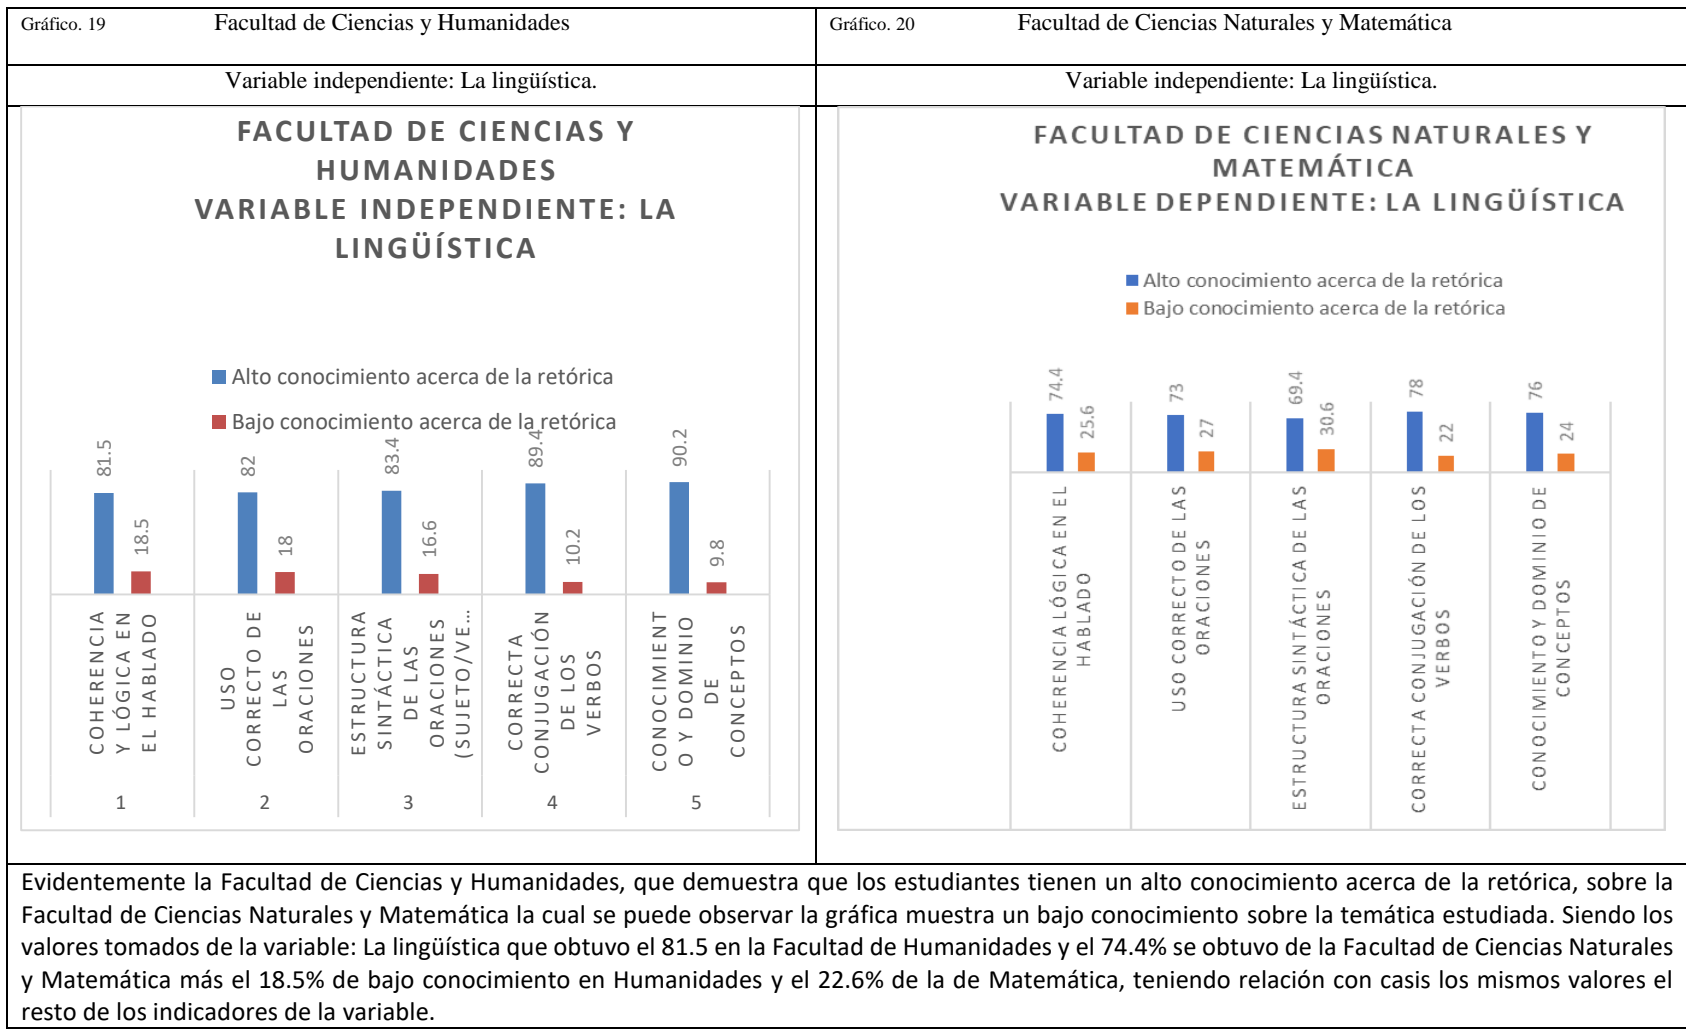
| Gráfico. 19 Facultad de Ciencias y Humanidades | Gráfico. 20 Facultad de Ciencias Naturales y Matemática |
|---|---|
| Variable independiente: La lingüística. | Variable independiente: La lingüística. |

FACULTAD DE CIENCIAS Y HUMANIDADES
VARIABLE INDEPENDIENTE: LA LINGÜÍSTICA

Alto conocimiento acerca de la retórica
Bajo conocimiento acerca de la retórica

81.5
18.5
82
18
83.4
16.6
89.4
10.2
90.2
9.8

COHERENCIA Y LÓGICA EN EL HABLADO
1
USO CORRECTO DE LAS ORACIONES
2
ESTRUCTURA SINTÁCTICA DE LAS ORACIONES (SUJETO/VE...
3
CORRECTA CONJUGACIÓN DE LOS VERBOS
4
CONOCIMIENTO Y DOMINIO DE CONCEPTOS
5

FACULTAD DE CIENCIAS NATURALES Y MATEMÁTICA
VARIABLE DEPENDIENTE: LA LINGÜÍSTICA

Alto conocimiento acerca de la retórica
Bajo conocimiento acerca de la retórica

74.4
25.6
73
27
69.4
30.6
78
22
76
24

COHERENCIA LÓGICA EN EL HABLADO
USO CORRECTO DE LAS ORACIONES
ESTRUCTURA SINTÁCTICA DE LAS ORACIONES
CORRECTA CONJUGACIÓN DE LOS VERBOS
CONOCIMIENTO Y DOMINIO DE CONCEPTOS

Evidentemente la Facultad de Ciencias y Humanidades, que demuestra que los estudiantes tienen un alto conocimiento acerca de la retórica, sobre la Facultad de Ciencias Naturales y Matemática la cual se puede observar la gráfica muestra un bajo conocimiento sobre la temática estudiada. Siendo los valores tomados de la variable: La lingüística que obtuvo el 81.5 en la Facultad de Humanidades y el 74.4% se obtuvo de la Facultad de Ciencias Naturales y Matemática más el 18.5% de bajo conocimiento en Humanidades y el 22.6% de la de Matemática, teniendo relación con casis los mismos valores el resto de los indicadores de la variable.